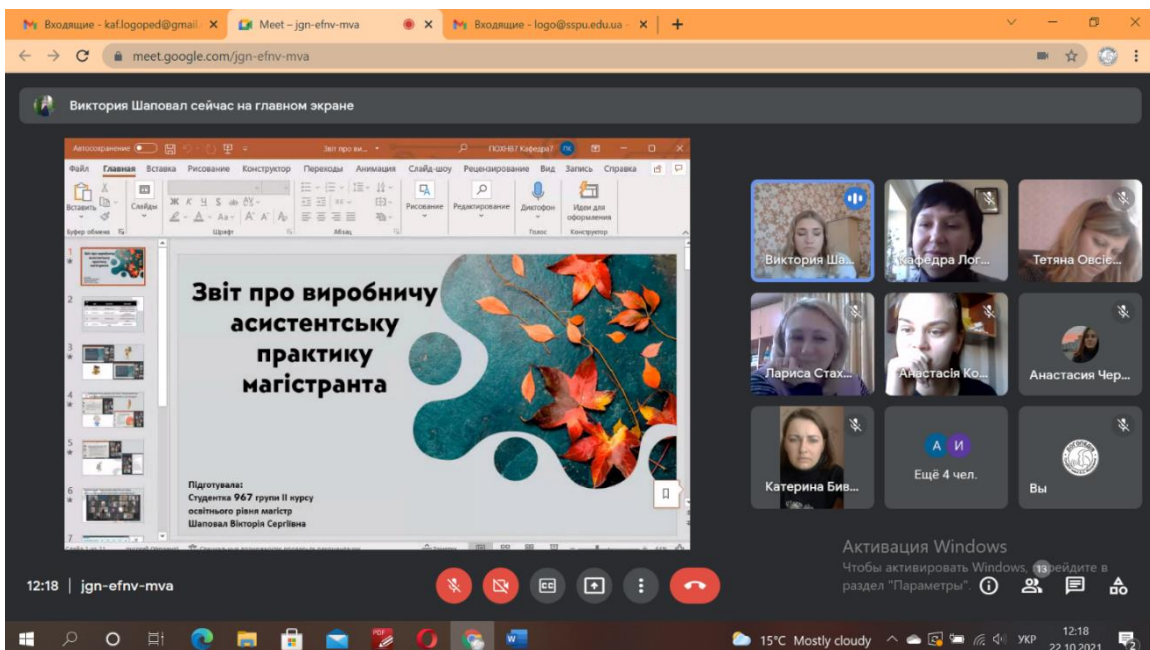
Входящие - kaf.logoped@gmail. ×
Meet – jgn-efnv-mva ×
Входящие - logo@sspu.edu.ua ×
+

meet.google.com/jgn-efnv-mva

Виктория Шаповал сейчас на главном экране

Автосохранение
Звіт про ви...
ПОХН67 Кафедра7
Файл Главная Вставка Рисование Конструктор Переходы Анимация Слайд-шоу Рецензирование Вид Запись Справка
Вставить Слайды Рисование Редактирование Диктофон Идеи для оформления
Буфер обмена Шрифт Абзац Голос Конструктор

Звіт про виробничу асистентську практику магістранта

Підготувала:
Студентка 967 групи II курсу освітнього рівня магістр
Шаповал Вікторія Сергіївна

Виктория Ша...
Кафедра Лог...
Тетяна Овсіє...
Лариса Стах...
Анастасія Ко...
Анастасия Чер...
Катерина Бив...
А И
Ещё 4 чел.
Вы

Активация Windows
Чтобы активировать Windows, перейдите в раздел "Параметры".

12:18 | jgn-efnv-mva

13

15°C Mostly cloudy УКР 12:18 22.10.2021